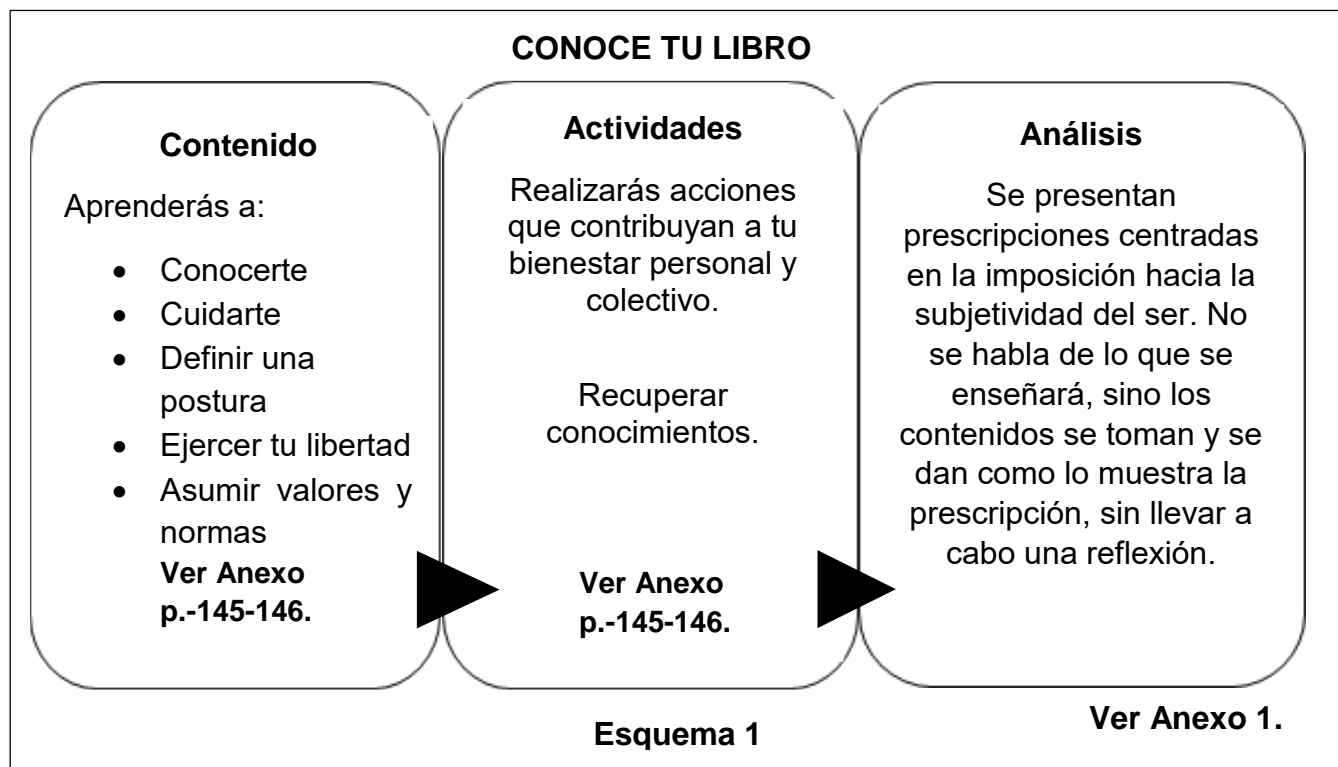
**CONOCE TU LIBRO**

**Contenido**

Aprenderás a:

- Conocerte
- Cuidarte
- Definir una postura
- Ejercer tu libertad
- Asumir valores y normas

**Ver Anexo p.-145-146.**

**Actividades**

Realizarás acciones que contribuyan a tu bienestar personal y colectivo.

Recuperar conocimientos.

**Ver Anexo p.-145-146.**

**Análisis**

Se presentan prescripciones centradas en la imposición hacia la subjetividad del ser. No se habla de lo que se enseñará, sino los contenidos se toman y se dan como lo muestra la prescripción, sin llevar a cabo una reflexión.

**Esquema 1**

**Ver Anexo 1.**